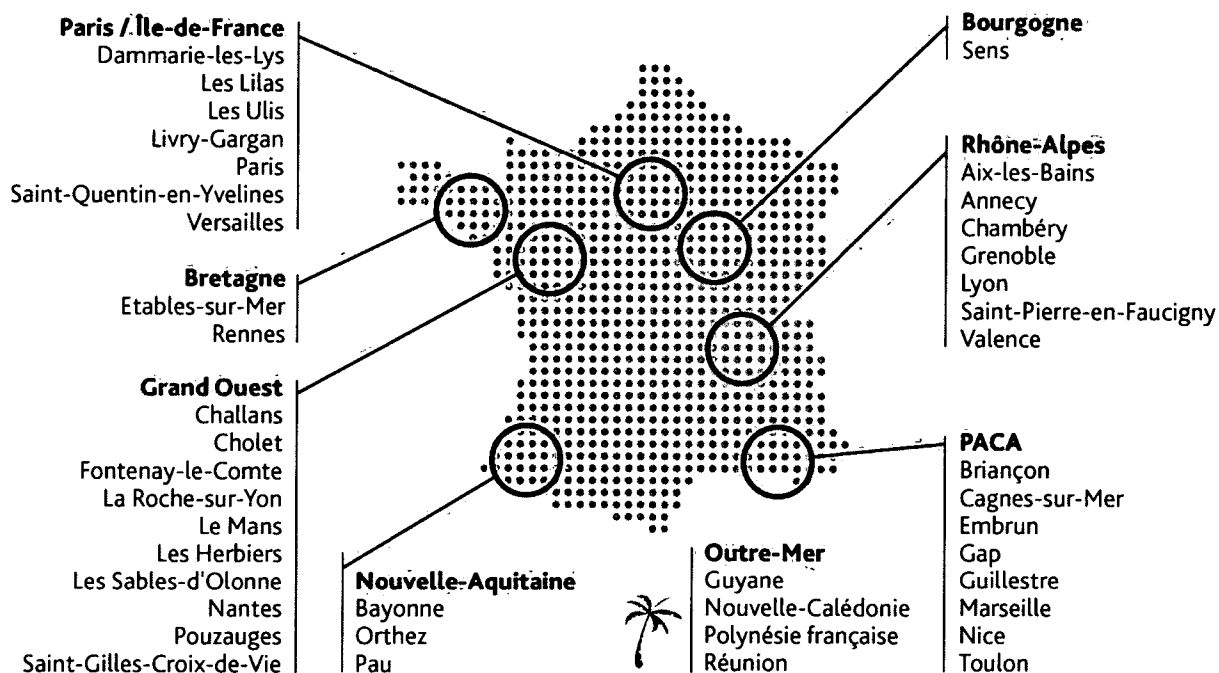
Paris / Île-de-France
Dammarie-les-Lys
Les Lilas
Les Ulis
Livry-Gargan
Paris
Saint-Quentin-en-Yvelines
Versailles

Bretagne
Etables-sur-Mer
Rennes

Grand Ouest
Challans
Cholet
Fontenay-le-Comte
La Roche-sur-Yon
Le Mans
Les Herbiers
Les Sables-d'Olonne
Nantes
Pouzauges
Saint-Gilles-Croix-de-Vie

Nouvelle-Aquitaine
Bayonne
Orthez
Pau

Outre-Mer
Guyane
Nouvelle-Calédonie
Polynésie française
Réunion

Bourgogne
Sens

Rhône-Alpes
Aix-les-Bains
Annecy
Chambéry
Grenoble
Lyon
Saint-Pierre-en-Faucigny
Valence

PACA
Briançon
Cagnes-sur-Mer
Embrun
Gap
Guillestre
Marseille
Nice
Toulon